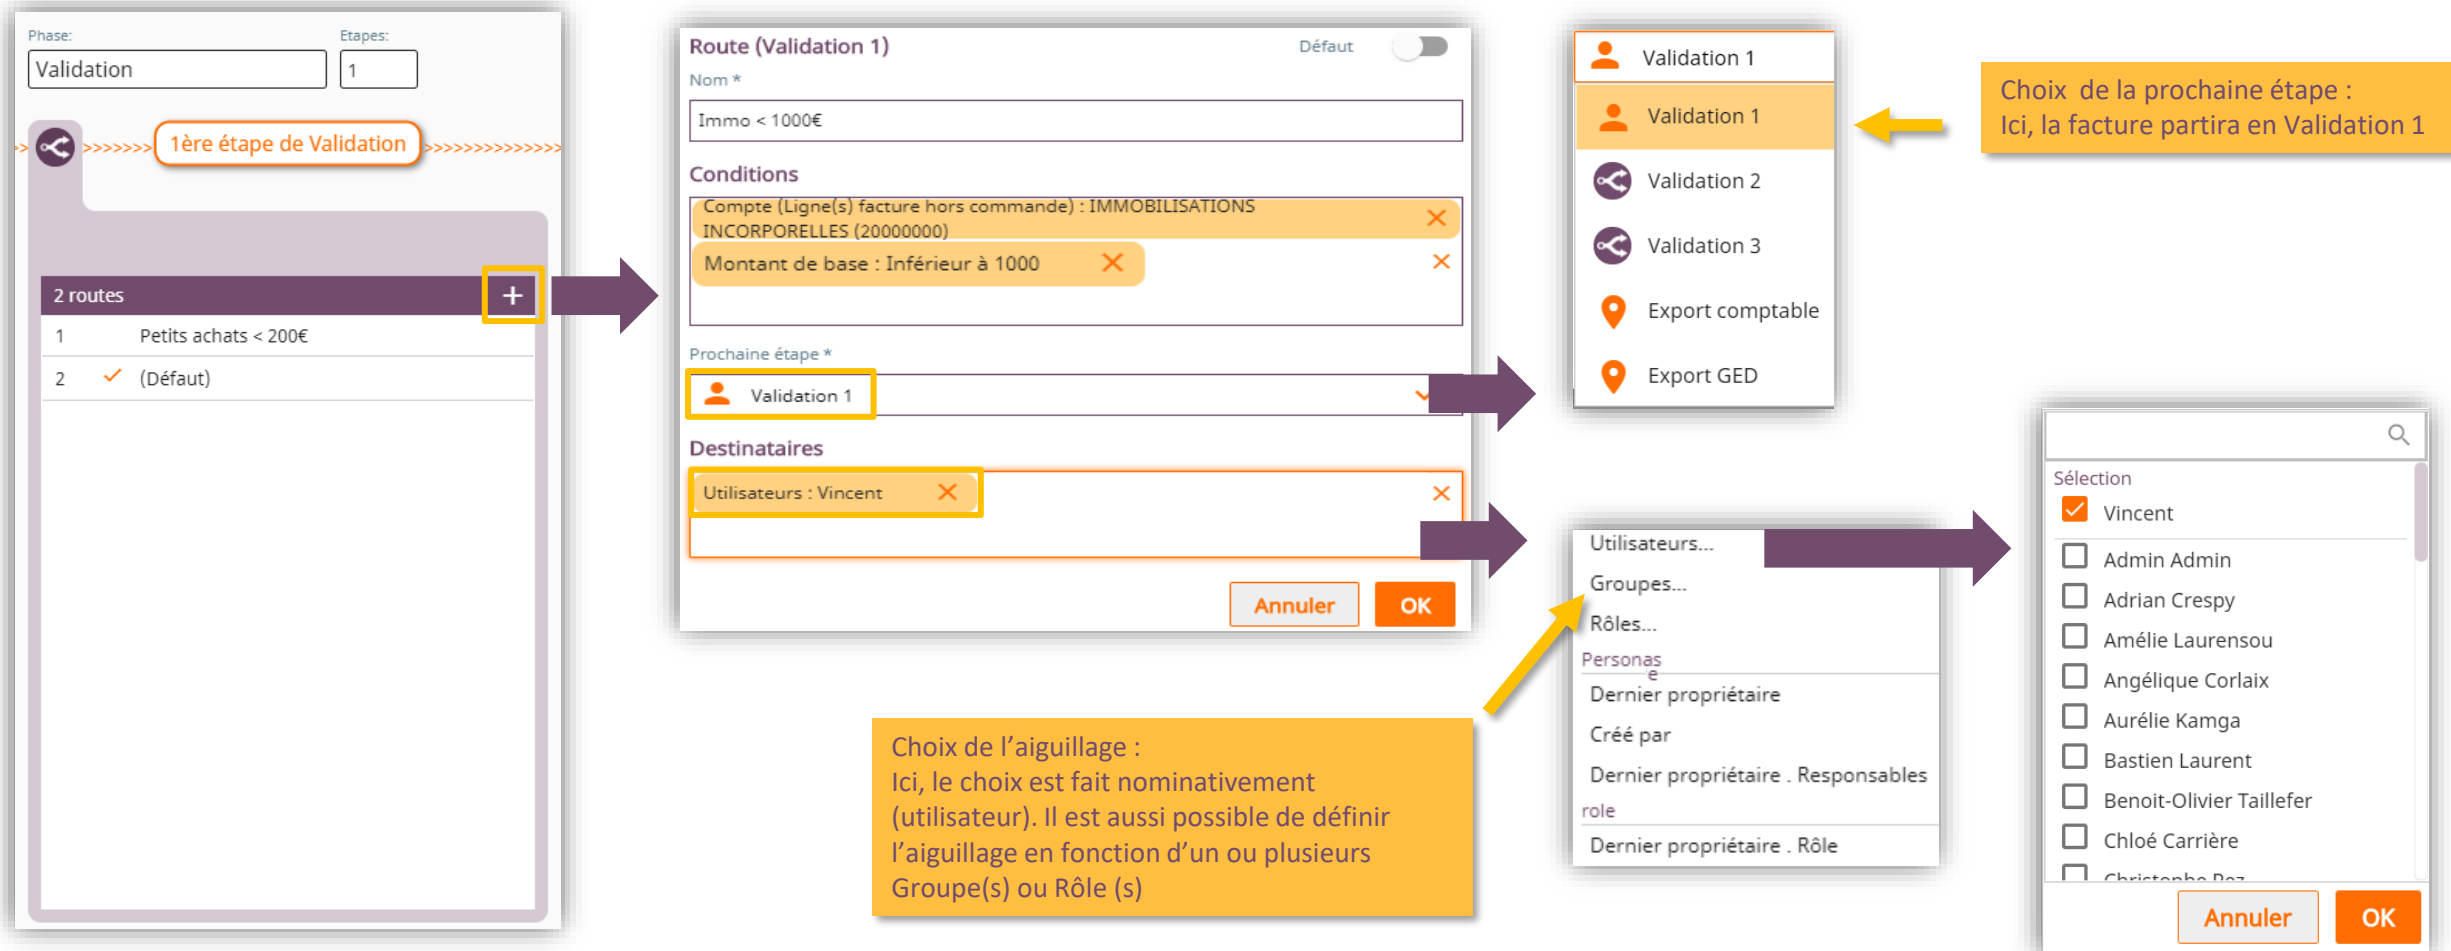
Phase:
Validation
Etapes:
1

1ère étape de Validation

2 routes
+

| 1 | | Petits achats < 200€ |
|---|---|---|
| 2 | ✓ | (Défaut) |

Route (Validation 1)
Défaut
Nom *
Immo < 1000€

Conditions
Compte (Ligne(s) facture hors commande) : IMMOBILISATIONS INCORPORELLES (20000000)
Montant de base : Inférieur à 1000

Prochaine étape *
Validation 1

Destinataires
Utilisateurs : Vincent

Annuler
OK

Validation 1
Validation 1
Validation 2
Validation 3
Export comptable
Export GED

Choix de la prochaine étape :
Ici, la facture partira en Validation 1

Utilisateurs...
Groupes...
Rôles...
Personas
Dernier propriétaire
Créé par
Dernier propriétaire . Responsables
role
Dernier propriétaire . Rôle

Choix de l'aiguillage :
Ici, le choix est fait nominativement (utilisateur). Il est aussi possible de définir l'aiguillage en fonction d'un ou plusieurs Groupe(s) ou Rôle (s)

Sélection
Vincent
Admin Admin
Adrian Crespy
Amélie Laurensou
Angélique Corlaix
Aurélie Kamga
Bastien Laurent
Benoit-Olivier Taillefer
Chloé Carrière
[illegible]

Annuler
OK